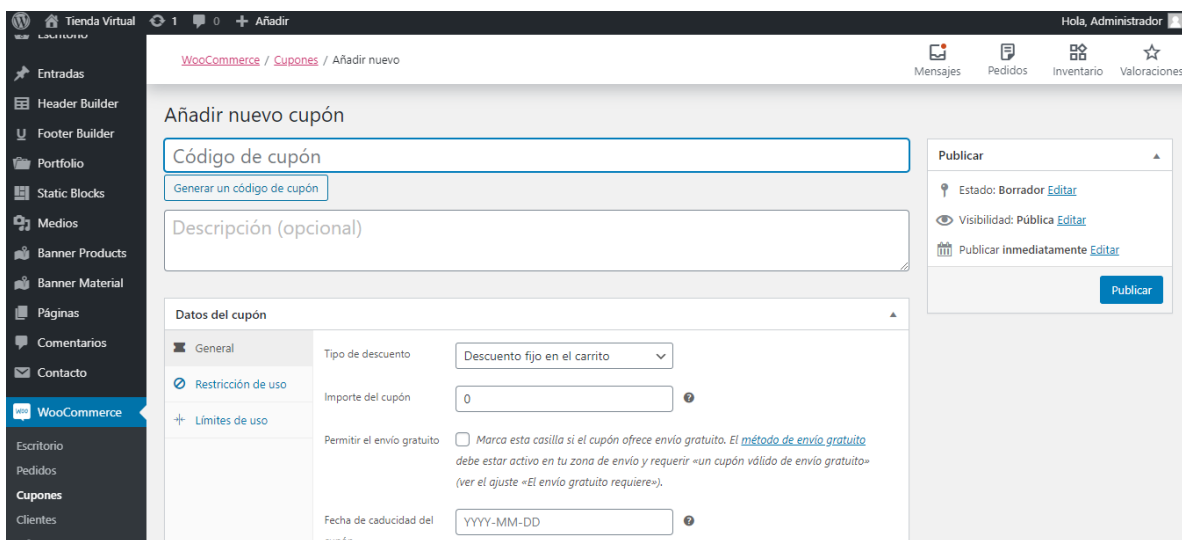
Tienda Virtual 1 0 + Añadir
Hola, Administrador

Escritorio
Entradas
Header Builder
Footer Builder
Portfolio
Static Blocks
Medios
Banner Products
Banner Material
Páginas
Comentarios
Contacto
WooCommerce
Escritorio
Pedidos
Cupones
Clientes

WooCommerce / Cupones / Añadir nuevo

Mensajes Pedidos Inventario Valoraciones

Añadir nuevo cupón

Código de cupón

Generar un código de cupón

Descripción (opcional)

Datos del cupón

General
Restricción de uso
Límites de uso

Tipo de descuento
Descuento fijo en el carrito

Importe del cupón
0

Permitir el envío gratuito
Marca esta casilla si el cupón ofrece envío gratuito. El método de envío gratuito debe estar activo en tu zona de envío y requerir «un cupón válido de envío gratuito» (ver el ajuste «El envío gratuito requiere»).

Fecha de caducidad del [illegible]
YYYY-MM-DD

Publicar
Estado: Borrador Editar
Visibilidad: Pública Editar
Publicar inmediatamente Editar
Publicar